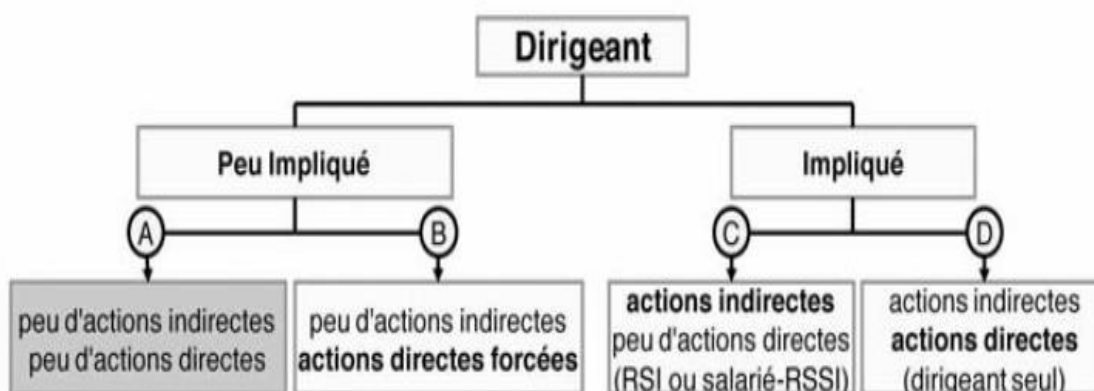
Dirigeant

Peu Impliqué

Impliqué

A

B

C

D

peu d'actions indirectes
peu d'actions directes

peu d'actions indirectes
actions directes forcées

actions indirectes
peu d'actions directes
(RSI ou salarié-RSSI)

actions indirectes
actions directes
(dirigeant seul)